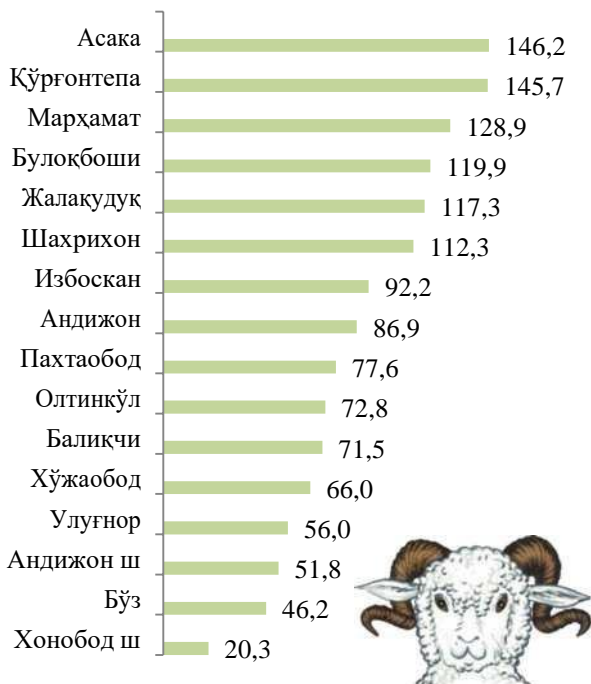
| | |
|---|---|
| Асака | 146,2 |
| Қўрғонтепа | 145,7 |
| Марҳамат | 128,9 |
| Булоқбоши | 119,9 |
| Жалақудуқ | 117,3 |
| Шахрихон | 112,3 |
| Избоскан | 92,2 |
| Андижон | 86,9 |
| Пахтаобод | 77,6 |
| Олтинкўл | 72,8 |
| Балиқчи | 71,5 |
| Хўжаобод | 66,0 |
| Улуғнор | 56,0 |
| Андижон ш | 51,8 |
| Бўз | 46,2 |
| Хонобод ш | 20,3 |